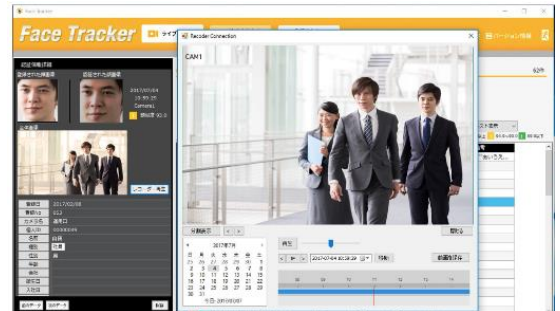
Face Tracker
Face Tracker
ライブ
バージョン情報
62%
Recoder Connection
CAM1
照合情報詳細
登録された画像
照合された画像
2017/07/04
Camera1
認識度 90.0
全体画像
レコーダ再生
2017年7月
日 月 火 水 木 金 土
25 26 27 28 29 30 1
2 3 4 5 6 7 8
9 10 11 12 13 14 15
16 17 18 19 20 21 22
23 24 25 26 27 28 29
30 31
今日: 2017/07/07
再生
2017-07-04 00:38:29
移動
閉じる
動画保存
登録日
2017/02/08
カメラ名
通常1
氏名
性別
男性
年齢
前のデータ
次のデータ
削除